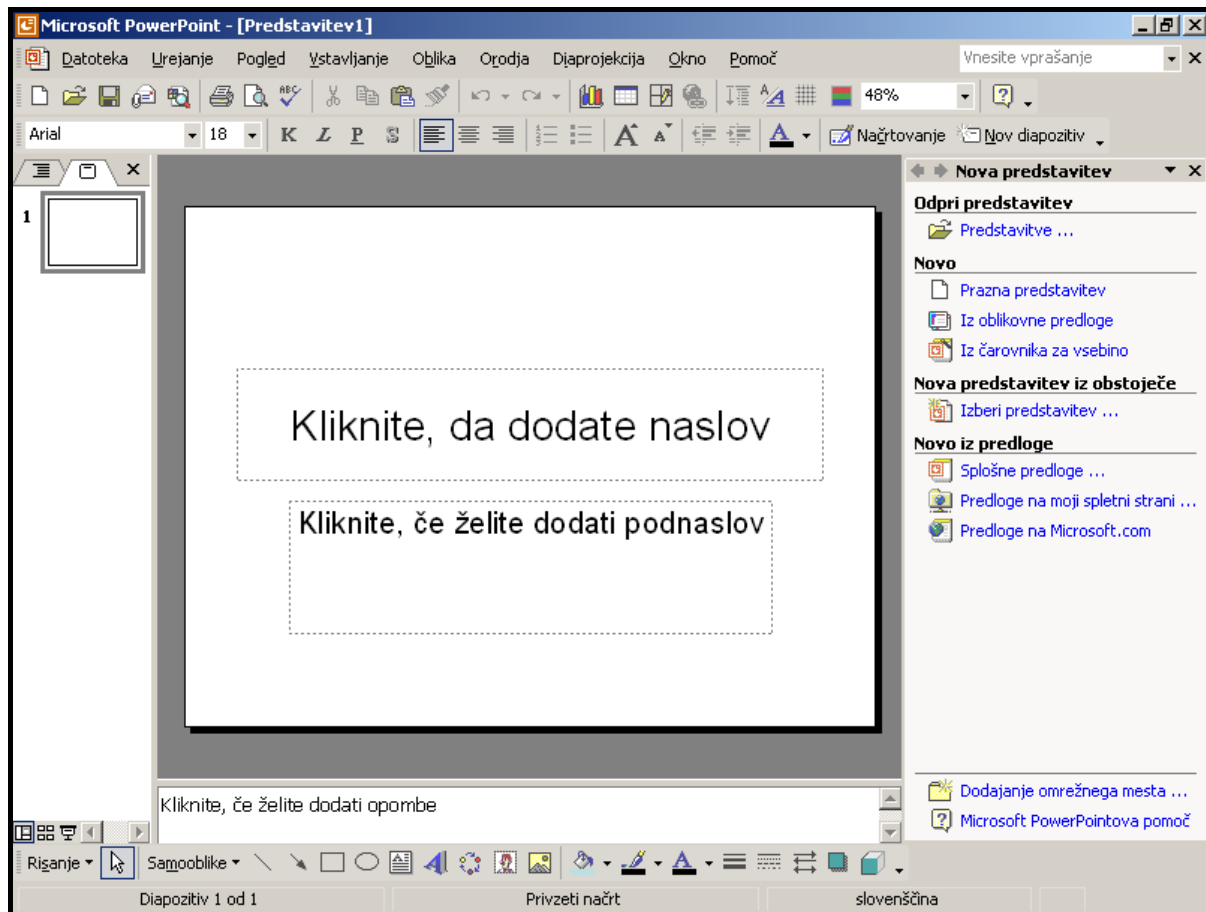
Microsoft PowerPoint - [Predstavitev1]

Datoteka Urejanje Pogled Vstavljanje Oblika Orodja Diaprojekcija Okno Pomoč

Vnesite vprašanje

48%

Arial 18 K L P S

Načrtovanje Nov diapozitiv

1

Kliknite, da dodate naslov

Kliknite, če želite dodati podnaslov

Kliknite, če želite dodati opombe

Nova predstavitev

Odpri predstavitev

Predstavitve ...

Novo

Prazna predstavitev

Iz oblikovne predloge

Iz čarovnika za vsebino

Nova predstavitev iz obstoječe

Izberi predstavitev ...

Novo iz predloge

Splošne predloge ...

Predloge na moji spletni strani ...

Predloge na Microsoft.com

Dodajanje omrežnega mesta ...

Microsoft PowerPointova pomoč

Risanje Samooblike

Diapozitiv 1 od 1 Privzeti načrt slovenščina